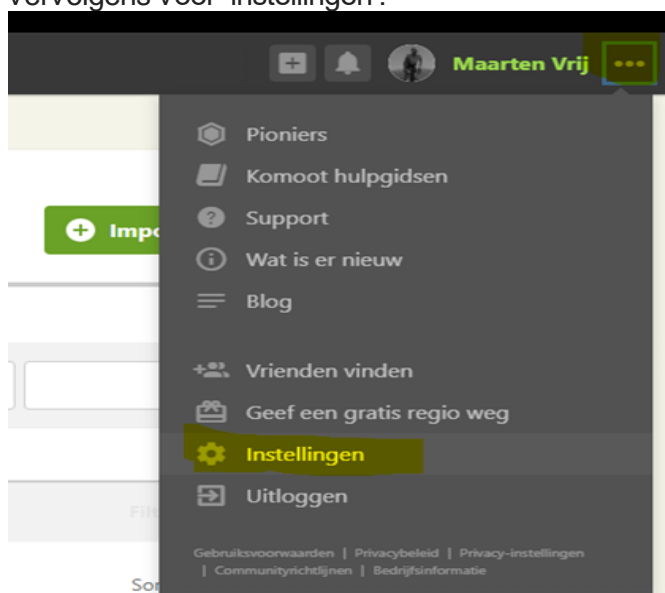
Vervolgens voor "Instellingen".

Maarten Vrij

Impo

Pioniers
Komoot hulpgidsen
Support
Wat is er nieuw
Blog

Vrienden vinden
Geef een gratis regio weg
Instellingen
Uitloggen

Gebruiksvoorwaarden | Privacybeleid | Privacy-instellingen | Communityrichtlijnen | Bedrijfsinformatie

Filt

Sor